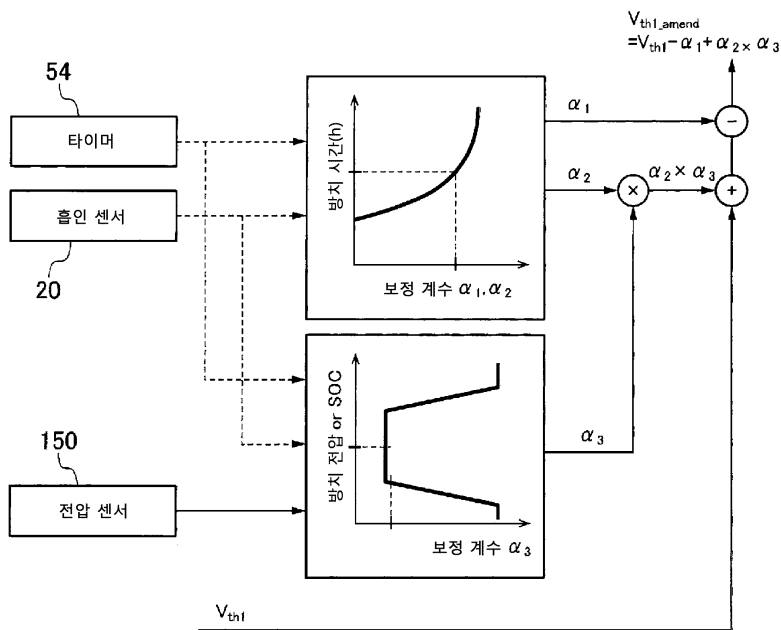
$V_{th1\_amend}$
$=V_{th1}-\alpha_1+\alpha_{2}\times\alpha_3$

54

타이머

흡인 센서

20

150

전압 센서

방치 시간(h)

보정 계수 $\alpha_1, \alpha_2$

방치 전압 or SOC

보정 계수 $\alpha_3$

$\alpha_1$

$\alpha_2$

$\times$

$\alpha_2\times\alpha_3$

$-$

$+$

$\alpha_3$

$V_{th1}$